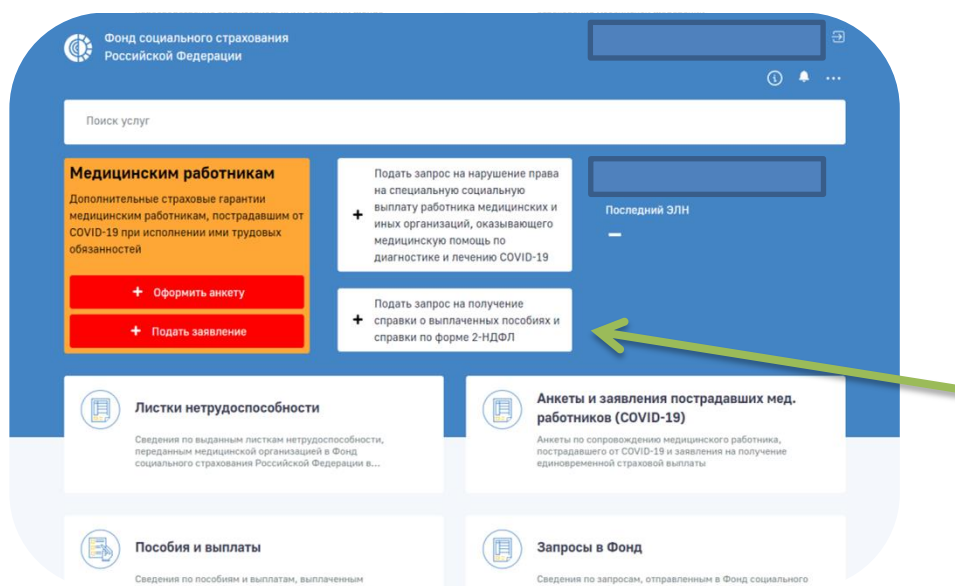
Фонд социального страхования
Российской Федерации

Поиск услуг

Медицинским работникам

Дополнительные страховые гарантии медицинским работникам, пострадавшим от COVID-19 при исполнении ими трудовых обязанностей

+ Оформить анкету

+ Подать заявление

+ Подать запрос на нарушение права на специальную социальную выплату работника медицинских и иных организаций, оказывающего медицинскую помощь по диагностике и лечению COVID-19

+ Подать запрос на получение справки о выплаченных пособиях и справки по форме 2-НДФЛ

Последний ЭЛН

–

Листки нетрудоспособности

Сведения по выданным листкам нетрудоспособности, переданным медицинской организацией в Фонд социального страхования Российской Федерации в...

Анкеты и заявления пострадавших мед. работников (COVID-19)

Анкеты по сопровождению медицинского работника, пострадавшего от COVID-19 и заявления на получение единовременной страховой выплаты

Пособия и выплаты

Сведения по пособиям и выплатам, выплаченным

Запросы в Фонд

Сведения по запросам, отправленным в Фонд социального